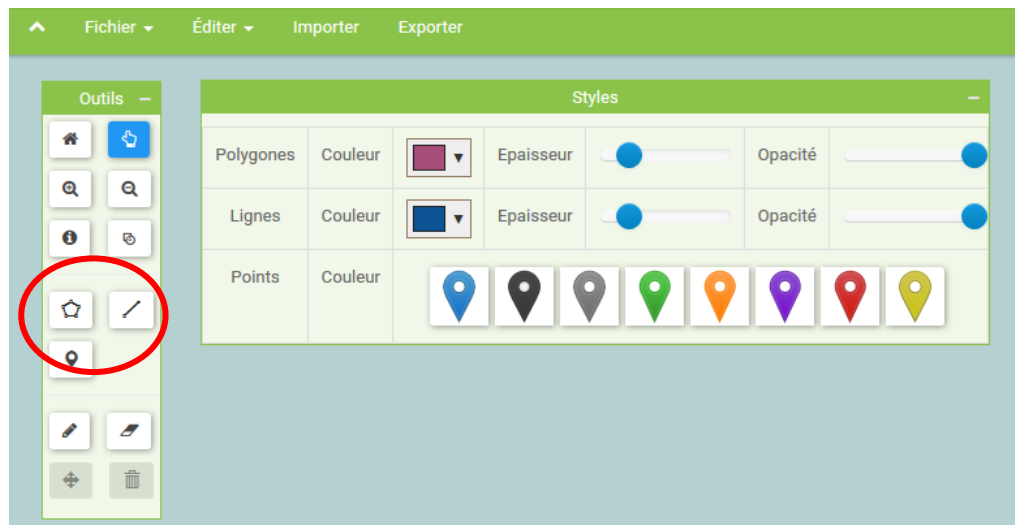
Fichier ▾ Éditer ▾ Importer Exporter

Outils –

Styles –

| Polygones | Couleur | ▾ | Epaisseur | | Opacité | |
|---|---|---|---|---|---|---|
| Lignes | Couleur | ▾ | Epaisseur | | Opacité | |
| Points | Couleur | | | | | |